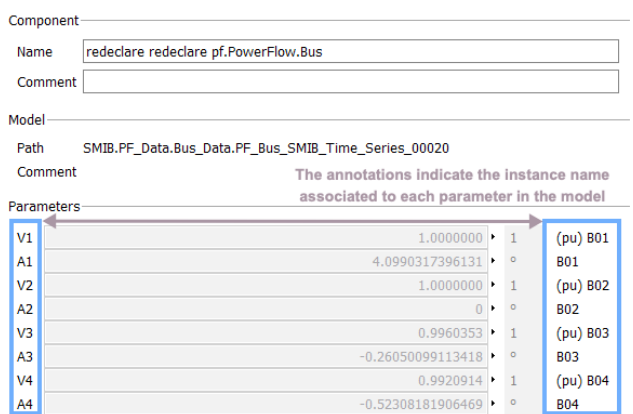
Component

Name redeclare redeclare pf.PowerFlow.Bus

Comment

Model

Path SMIB.PF_Data.Bus_Data.PF_Bus_SMIB_Time_Series_00020

Comment

The annotations indicate the instance name associated to each parameter in the model

Parameters

| | | | |
|---|---|---|---|
| V1 | 1.0000000 | 1 | (pu) B01 |
| A1 | 4.0990317396131 | ° | B01 |
| V2 | 1.0000000 | 1 | (pu) B02 |
| A2 | 0 | ° | B02 |
| V3 | 0.9960353 | 1 | (pu) B03 |
| A3 | -0.26050099113418 | ° | B03 |
| V4 | 0.9920914 | 1 | (pu) B04 |
| A4 | -0.52308181906469 | ° | B04 |